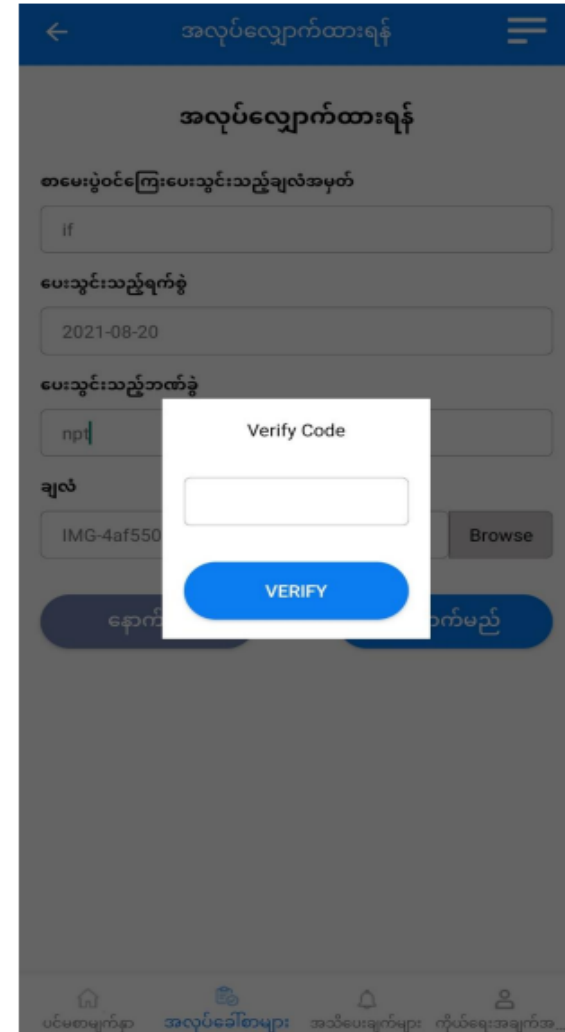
အလုပ်လျှောက်ထားရန်

အလုပ်လျှောက်ထားရန်

စာမေးပွဲဝင်ကြေးပေးသွင်းသည့်ချလံအမှတ်

if

ပေးသွင်းသည့်ရက်စွဲ

2021-08-20

ပေးသွင်းသည့်ဘဏ်ခွဲ

npt

ချလံ

IMG-4af550

Browse

နောက်

ာက်မည်

Verify Code

VERIFY

ပင်မစာမျက်နှာ
အလုပ်ခေါ်စာများ
အသိပေးချက်များ
ကိုယ်ရေးအချက်အ